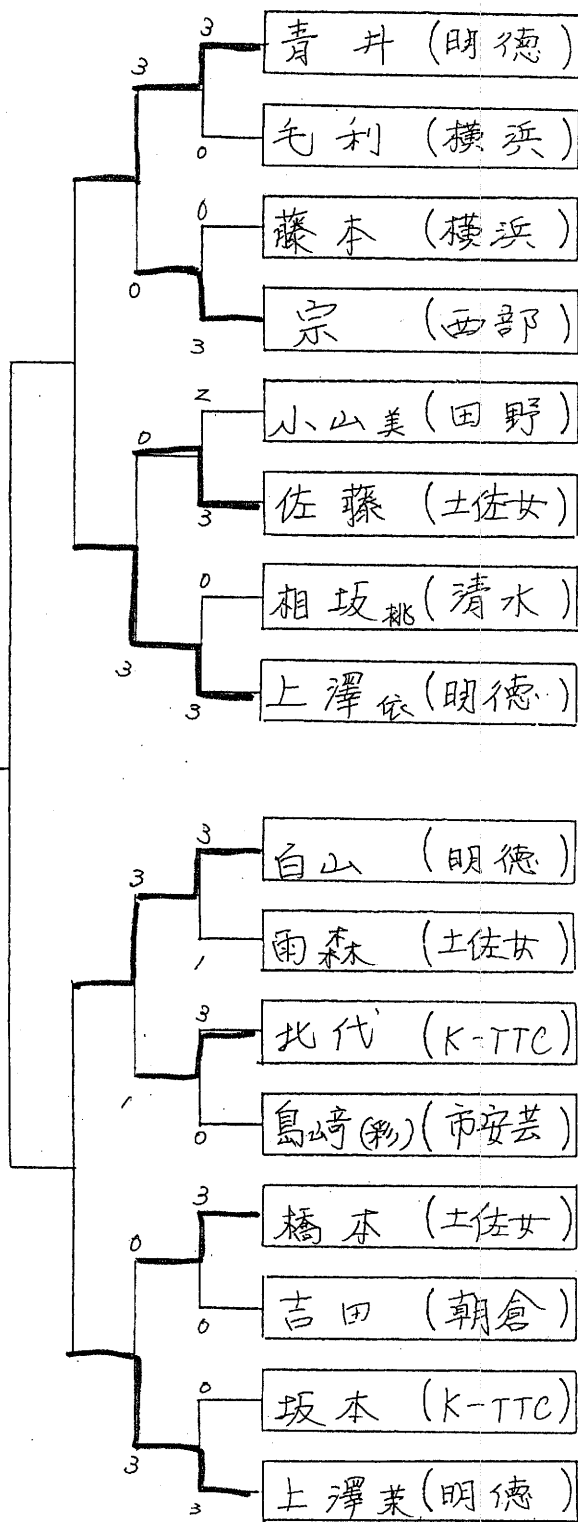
3
青井（明徳）
0
毛利（横浜）
3
0
藤本（横浜）
3
宗（西部）
0
2
小山美（田野）
3
佐藤（土佐女）
0
0
相坂桃（清水）
3
上澤依（明徳）
3

3
白山（明徳）
1
雨森（土佐女）
3
3
北代（K-TTC）
0
島﨑(彩)（市安芸）
1
3
橋本（土佐女）
0
吉田（朝倉）
0
0
坂本（K-TTC）
3
上澤茉（明徳）
3